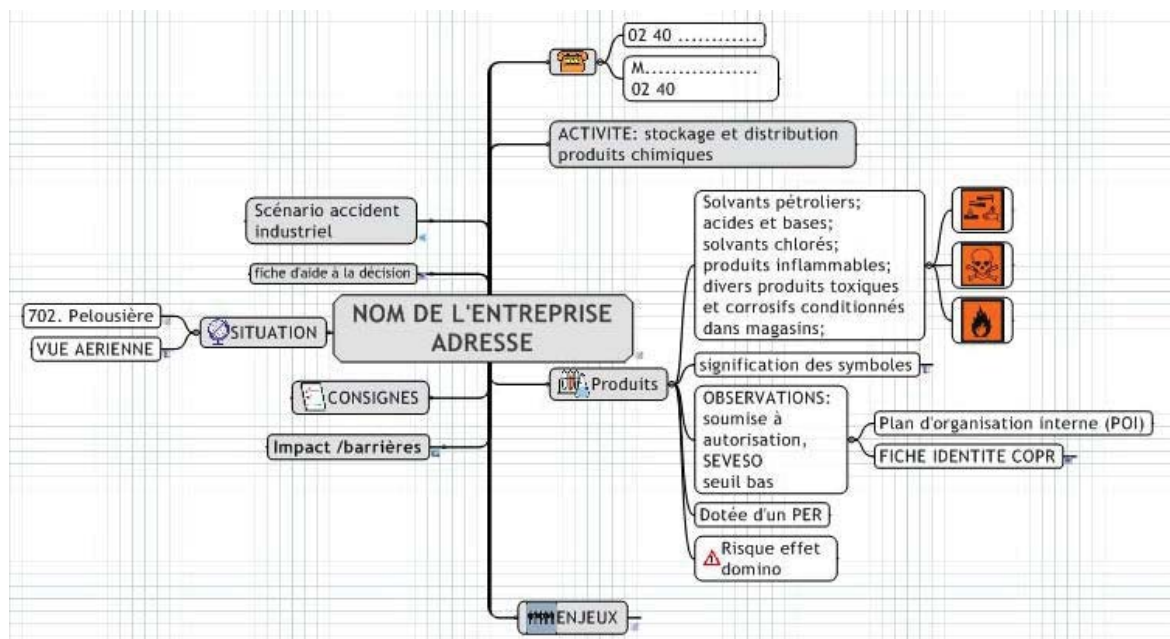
NOM DE L'ENTREPRISE
ADRESSE

02 40 ............

M..................
02 40

ACTIVITE: stockage et distribution produits chimiques

Scénario accident industriel

fiche d'aide à la décision

702. Pelousière

VUE AERIENNE

SITUATION

CONSIGNES

Impact /barrières

Produits

Solvants pétroliers; acides et bases; solvants chlorés; produits inflammables; divers produits toxiques et corrosifs conditionnés dans magasins;

signification des symboles

OBSERVATIONS: soumise à autorisation, SEVESO seuil bas

Plan d'organisation interne (POI)

FICHE IDENTITE COPR

Dotée d'un PER

Risque effet domino

ENJEUX